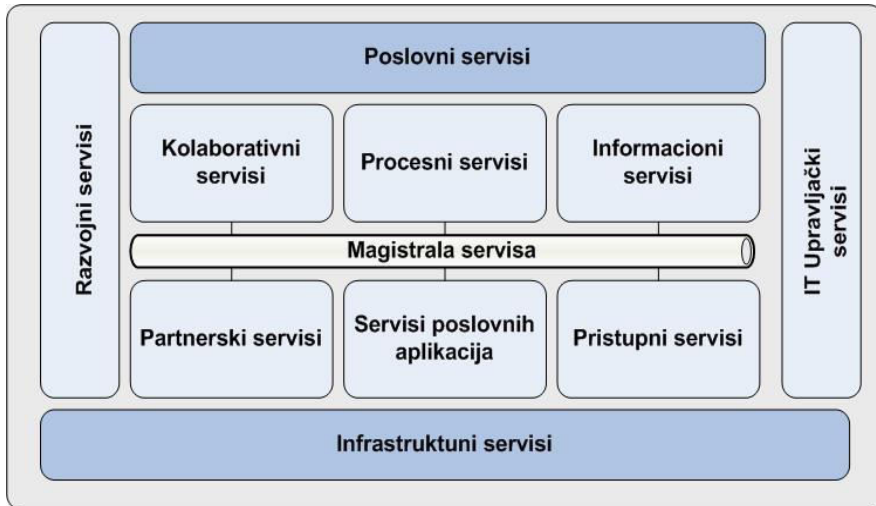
Razvojni servisi

Poslovni servisi

Kolaborativni servisi

Procesni servisi

Informacioni servisi

Magistrala servisa

Partnerski servisi

Servisi poslovnih aplikacija

Pristupni servisi

IT Upravljački servisi

Infrastruktuni servisi